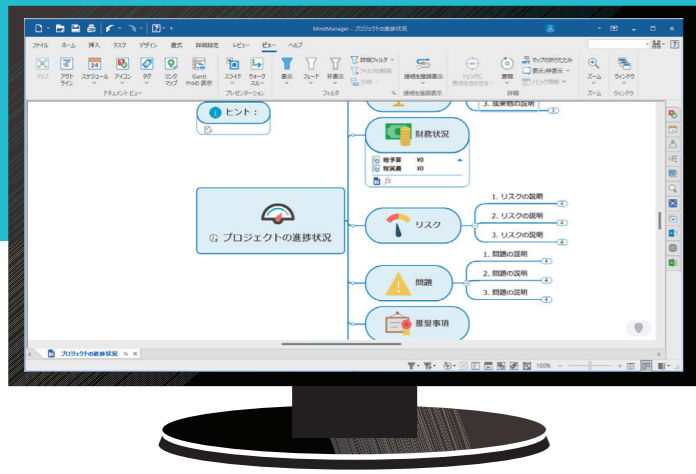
MindManager - プロジェクトの進捗状況

ファイル ホーム 挿入 タスク デザイン 書式 詳細設定 レビュー ビュー ヘルプ

マップ アウトライン スケジュール アイコン タグ リンクマップ Gantt Proの表示
ドキュメントビュー
スライド ウォークスルー
プレゼンテーション
表示 フェード 非表示 詳細フィルター フィルタの解除 分岐
フィルタ
接続を強調表示
接続を強調表示
トピックに焦点を合わせる 展開 マップの折りたたみ 表示/非表示 トピック移動
詳細
ズーム
ズーム
ウィンドウ
ウィンドウ

ヒント：

3. 提案物の説明

財務状況
総予算 ¥0
総実費 ¥0
fx

プロジェクトの進捗状況

リスク
1. リスクの説明
2. リスクの説明
3. リスクの説明

問題
1. 問題の説明
2. 問題の説明
3. 問題の説明

推奨事項

プロジェクトの進捗状況

100%